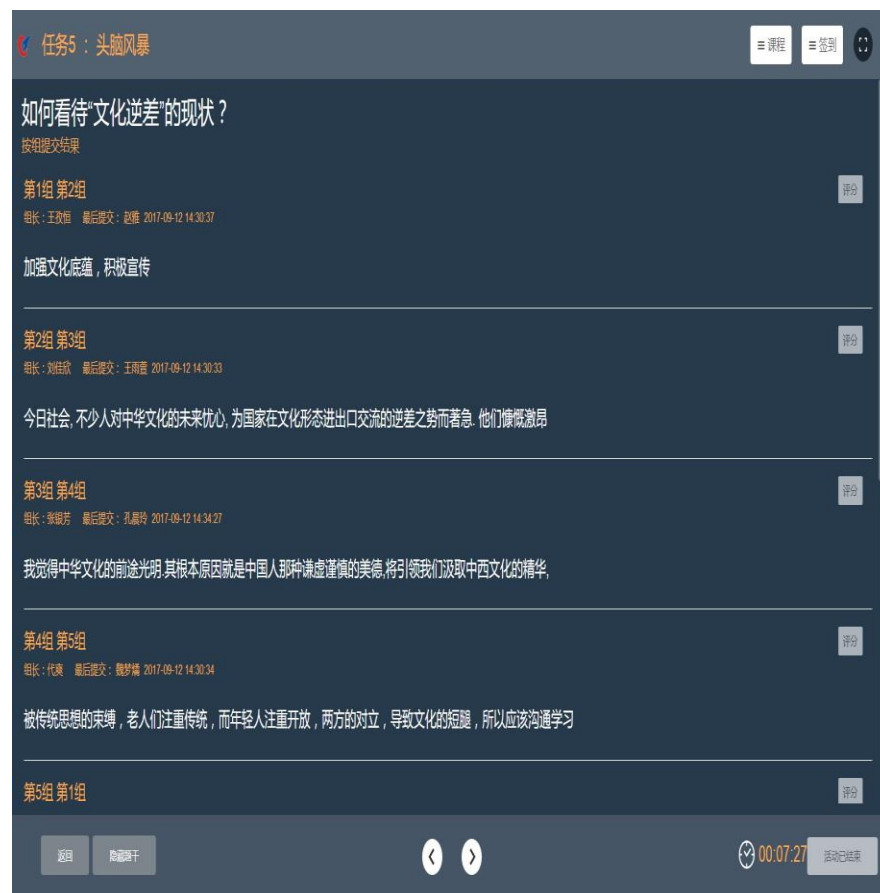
任务5：头脑风暴

≡ 课程 ≡ 签到

如何看待"文化逆差"的现状？

按组提交结果

第1组 第2组

评分

组长：王孜恒 最后提交：赵雅 2017-09-12 14:30:37

加强文化底蕴，积极宣传

第2组 第3组

评分

组长：刘佳欣 最后提交：王雨萱 2017-09-12 14:30:33

今日社会，不少人对中华文化的未来忧心，为国家在文化形态进出口交流的逆差之势而著急. 他们慷慨激昂

第3组 第4组

评分

组长：张银芳 最后提交：孔晨玲 2017-09-12 14:34:27

我觉得中华文化的前途光明.其根本原因就是中国人那种谦虚谨慎的美德,将引领我们汲取中西文化的精华,

第4组 第5组

评分

组长：代爽 最后提交：魏梦瑶 2017-09-12 14:30:34

被传统思想的束缚，老人们注重传统，而年轻人注重开放，两方的对立，导致文化的短腿，所以应该沟通学习

第5组 第1组

评分

返回 隐藏题干

00:07:27 活动已结束